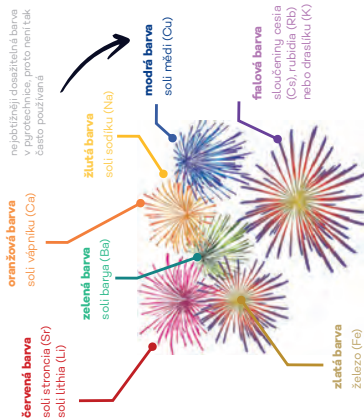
nejobtížněji dosažitelná barva v pyrotechnice, proto není tak často používaná

modrá barva
soli mědi (Cu)

fialová barva
sloučeniny cesia (Cs), rubidia (Rb) nebo draslíku (K)

žlutá barva
soli sodíku (Na)

oranžová barva
soli vápníku (Ca)

zelená barva
soli barya (Ba)

červená barva
soli stroncia (Sr)
soli lithia (Li)

zlatá barva
železo (Fe)